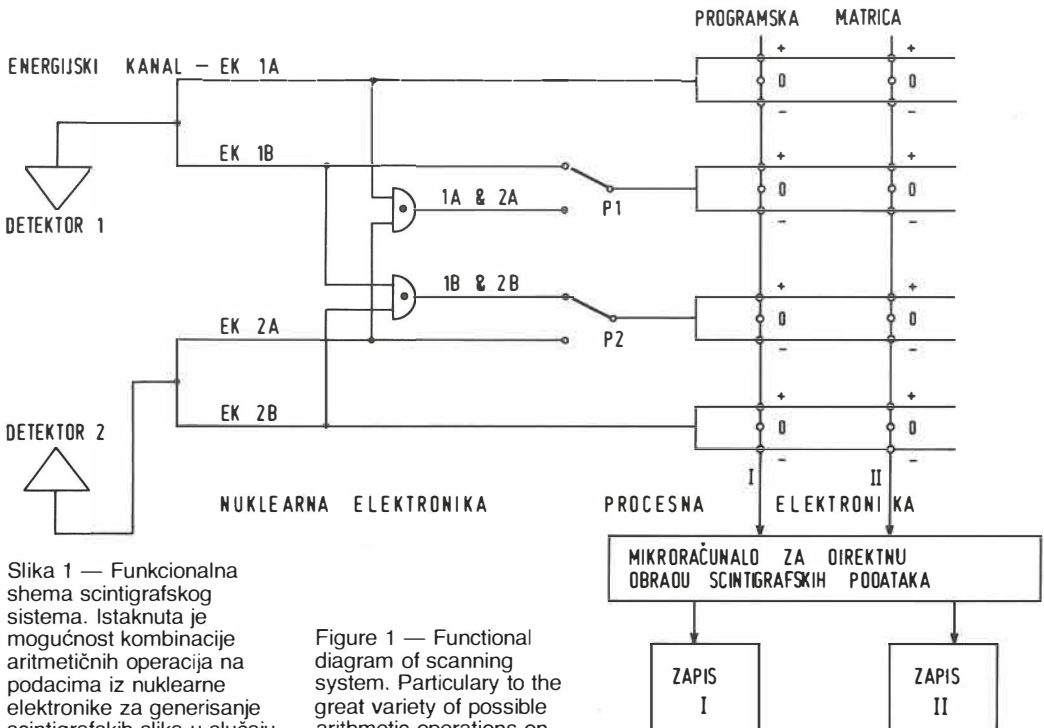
PROGRAMSKA MATRICA

ENERGIJSKI KANAL — EK 1A

EK 1B

DETEKTOR 1

1A & 2A

P1

1B & 2B

EK 2A

P2

EK 2B

DETEKTOR 2

+ 0 −

+ 0 −

+ 0 −

+ 0 −

+ 0 −

+ 0 −

+ 0 −

+ 0 −

I

II

NUKLEARNA ELEKTRONIKA

PROCESNA ELEKTRONIKA

MIKRORAČUNALO ZA OIREKTNU OBRAOU SCINTIGRAFSKIH POOATAKA

ZAPIS I

ZAPIS II

Slika 1 — Funkcionalna shema scintigrafskog sistema. Istaknuta je mogućnost kombinacije aritmetičnih operacija na podacima iz nuklearne elektronike za generisanje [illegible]

Figure 1 — Functional diagram of scanning system. Particulary to the great variety of possible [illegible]